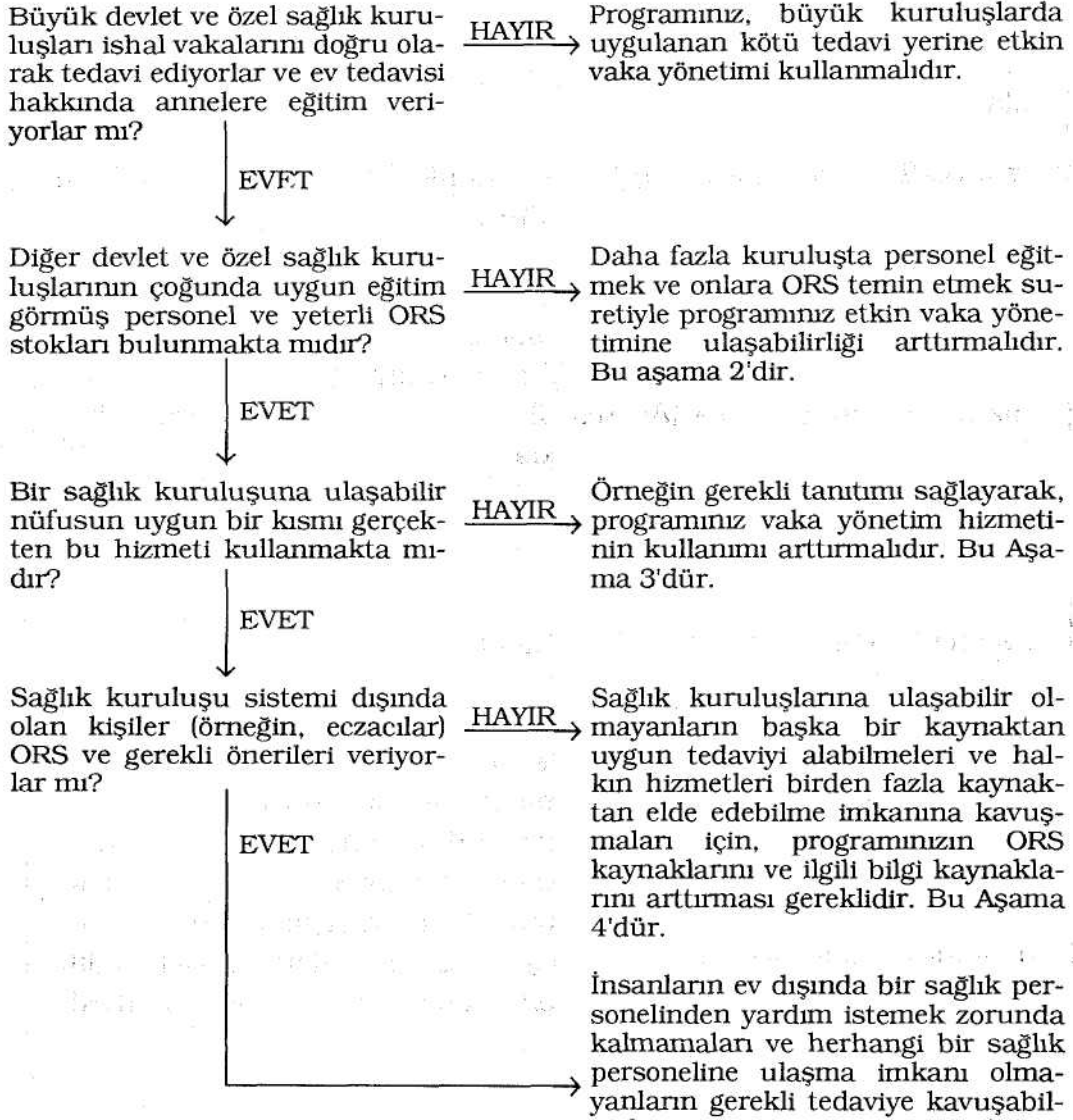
Büyük devlet ve özel sağlık kuruluşları ishal vakalarını doğru olarak tedavi ediyorlar ve ev tedavisi hakkında annelere eğitim veriyorlar mı?

HAYIR

Programınız, büyük kuruluşlarda uygulanan kötü tedavi yerine etkin vaka yönetimi kullanmalıdır.

EVET

Diğer devlet ve özel sağlık kuruluşlarının çoğunda uygun eğitim görmüş personel ve yeterli ORS stokları bulunmakta mıdır?

HAYIR

Daha fazla kuruluşta personel eğitmek ve onlara ORS temin etmek suretiyle programınız etkin vaka yönetimine ulaşabilirliği arttırmalıdır. Bu aşama 2'dir.

EVET

Bir sağlık kuruluşuna ulaşabilir nüfusun uygun bir kısmı gerçekten bu hizmeti kullanmakta mıdır?

HAYIR

Örneğin gerekli tanıtımı sağlayarak, programınız vaka yönetim hizmetinin kullanımı arttırmalıdır. Bu Aşama 3'dür.

EVET

Sağlık kuruluşu sistemi dışında olan kişiler (örneğin, eczacılar) ORS ve gerekli önerileri veriyorlar mı?

HAYIR

Sağlık kuruluşlarına ulaşabilir olmayanların başka bir kaynaktan uygun tedaviyi alabilmeleri ve halkın hizmetleri birden fazla kaynaktan elde edebilme imkanına kavuşmaları için, programınızın ORS kaynaklarını ve ilgili bilgi kaynaklarını arttırması gereklidir. Bu Aşama 4'dür.

EVET

İnsanların ev dışında bir sağlık personelinden yardım istemek zorunda kalmamaları ve herhangi bir sağlık personeline ulaşma imkanı olmayanların gerekli tedaviye kavuşabil-